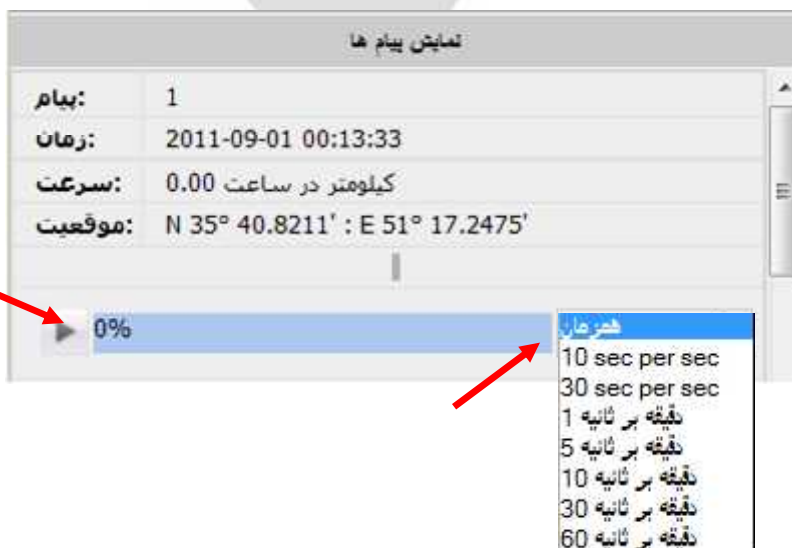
نمایش پیام ها

| | |
|---|---|
| :پیام | 1 |
| :زمان | 2011-09-01 00:13:33 |
| :سرعت | 0.00 کیلومتر در ساعت |
| :موقعیت | N 35° 40.8211' : E 51° 17.2475' |

0%

همزمان
10 sec per sec
30 sec per sec
1 دقیقه بر ثانیه
5 دقیقه بر ثانیه
10 دقیقه بر ثانیه
30 دقیقه بر ثانیه
60 دقیقه بر ثانیه